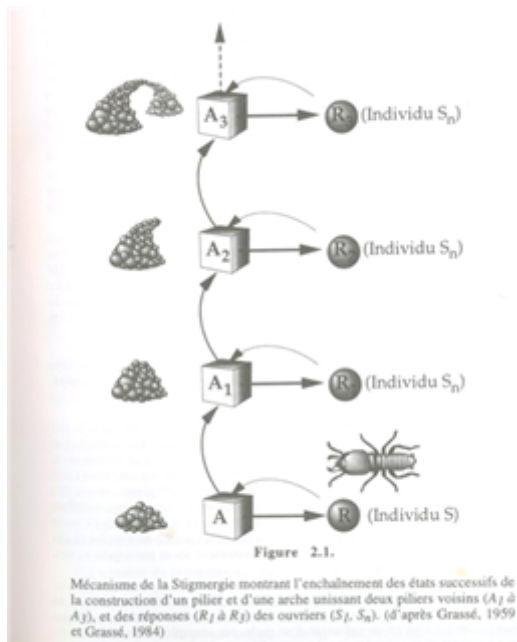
$A_3$ (Individu $S_n$)

$A_2$ (Individu $S_n$)

$A_1$ (Individu $S_n$)

A R (Individu S)

Figure 2.1.

Mécanisme de la Stigmergie montrant l'enchaînement des états successifs de la construction d'un pilier et d'une arche unissant deux piliers voisins ($A_1$ à $A_3$), et des réponses ($R_1$ à $R_3$) des ouvriers ($S_1$, $S_n$). (d'après Grassé, 1959 et Grassé, 1984)